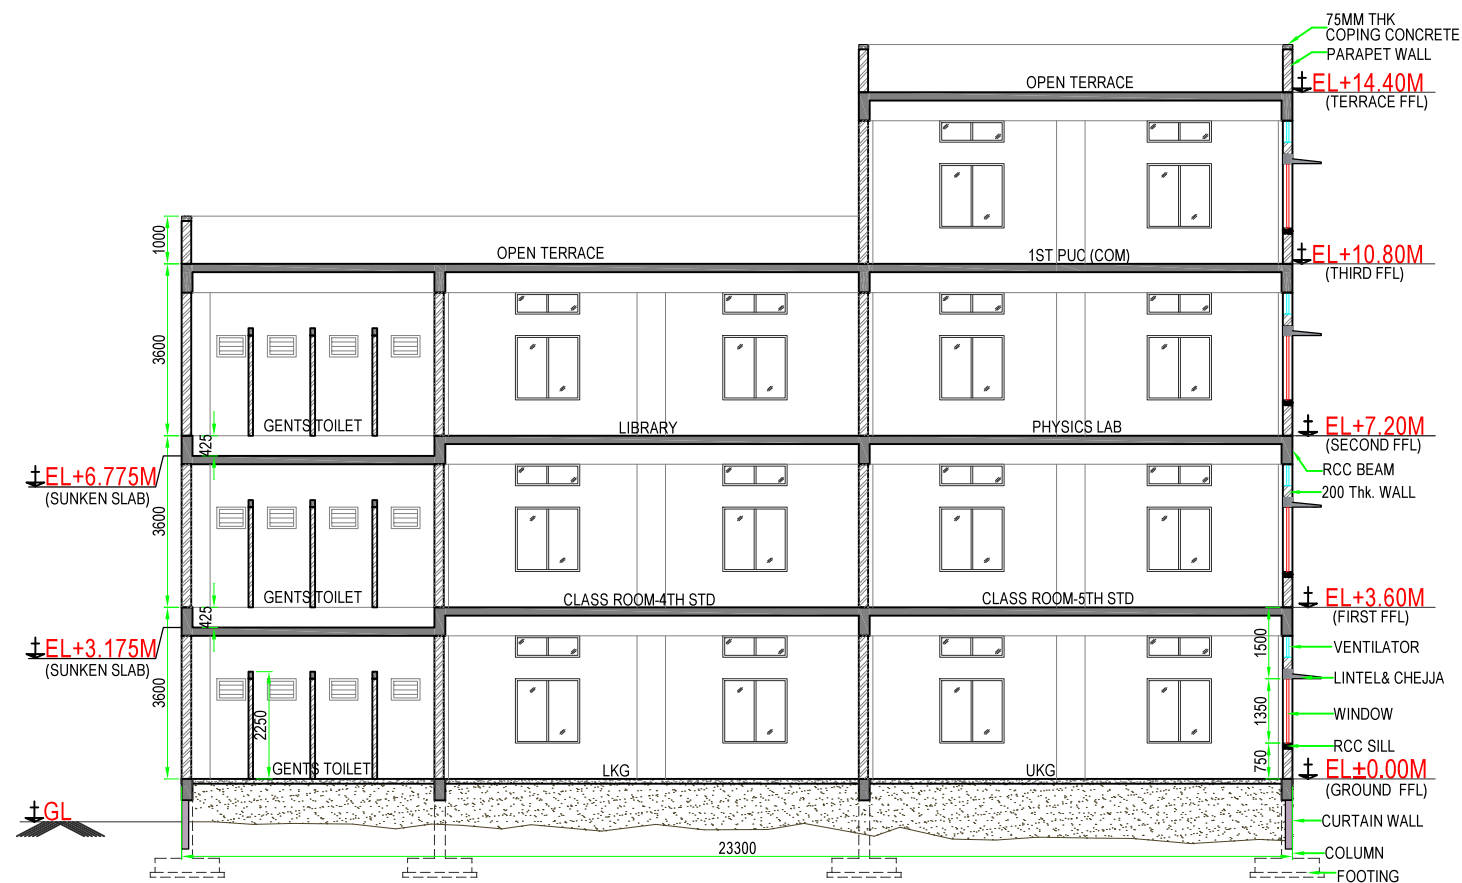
75MM THK
COPING CONCRETE
PARAPET WALL
OPEN TERRACE
EL+14.40M
(TERRACE FFL)
1000
OPEN TERRACE
1ST PUC (COM)
EL+10.80M
(THIRD FFL)
3600
GENTS TOILET
LIBRARY
PHYSICS LAB
EL+7.20M
(SECOND FFL)
425
EL+6.775M
(SUNKEN SLAB)
RCC BEAM
200 Thk. WALL
3600
GENTS TOILET
CLASS ROOM-4TH STD
CLASS ROOM-5TH STD
EL+3.60M
(FIRST FFL)
425
EL+3.175M
(SUNKEN SLAB)
1500
VENTILATOR
LINTEL& CHEJJA
3600
2250
1350
WINDOW
RCC SILL
750
GENTS TOILET
LKG
UKG
EL±0.00M
(GROUND FFL)
GL
CURTAIN WALL
23300
COLUMN
FOOTING